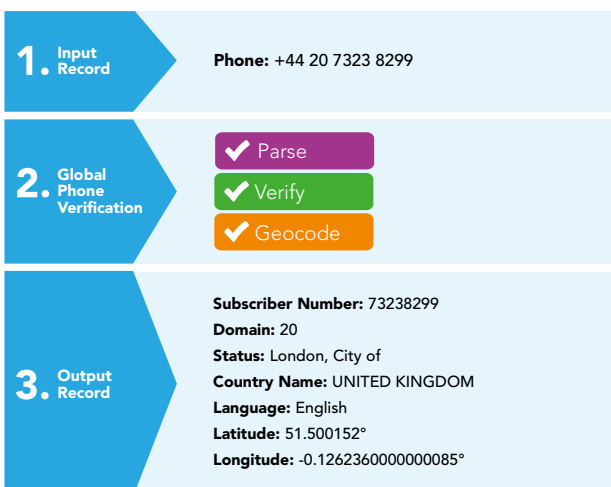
1. Input Record

Phone: +44 20 7323 8299

2. Global Phone Verification

Parse
Verify
Geocode

3. Output Record

Subscriber Number: 73238299
Domain: 20
Status: London, City of
Country Name: UNITED KINGDOM
Language: English
Latitude: 51.500152°
Longitude: -0.1262360000000085°